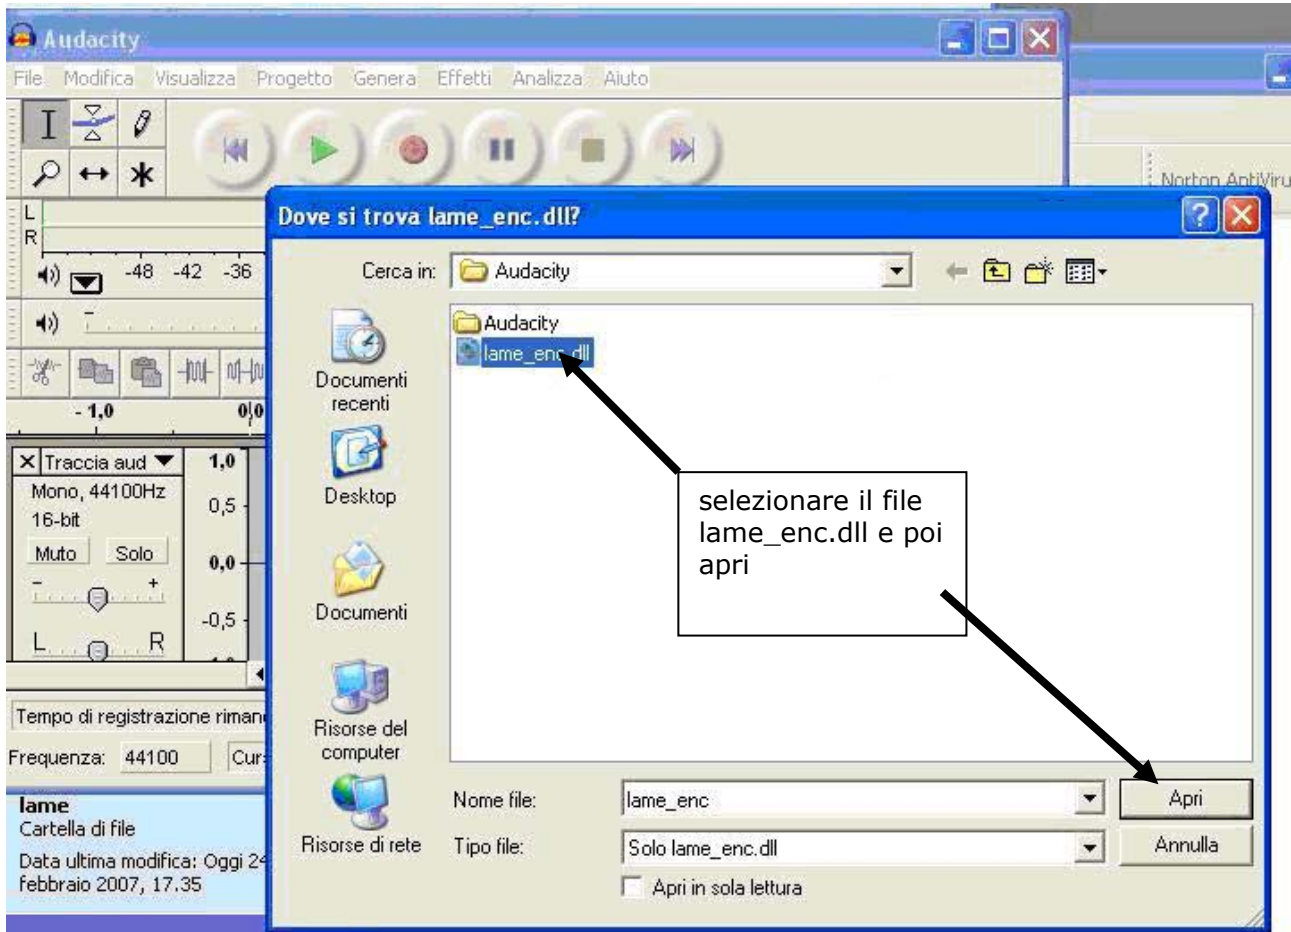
Audacity

File Modifica Visualizza Progetto Genera Effetti Analizza Aiuto

L
R

-48 -42 -36

- 1,0 0,0

Traccia aud
Mono, 44100Hz
16-bit
Muto Solo
L R

1,0
0,5
0,0
-0,5

Tempo di registrazione riman

Frequenza: 44100 Cur

lame
Cartella di file
Data ultima modifica: Oggi 24 febbraio 2007, 17.35

Norton AntiViru

Dove si trova lame_enc.dll?

Cerca in: Audacity

Documenti recenti
Desktop
Documenti
Risorse del computer
Risorse di rete

Audacity
lame_enc.dll

selezionare il file lame_enc.dll e poi apri

Nome file: lame_enc
Tipo file: Solo lame_enc.dll
Apri in sola lettura

Apri
Annulla